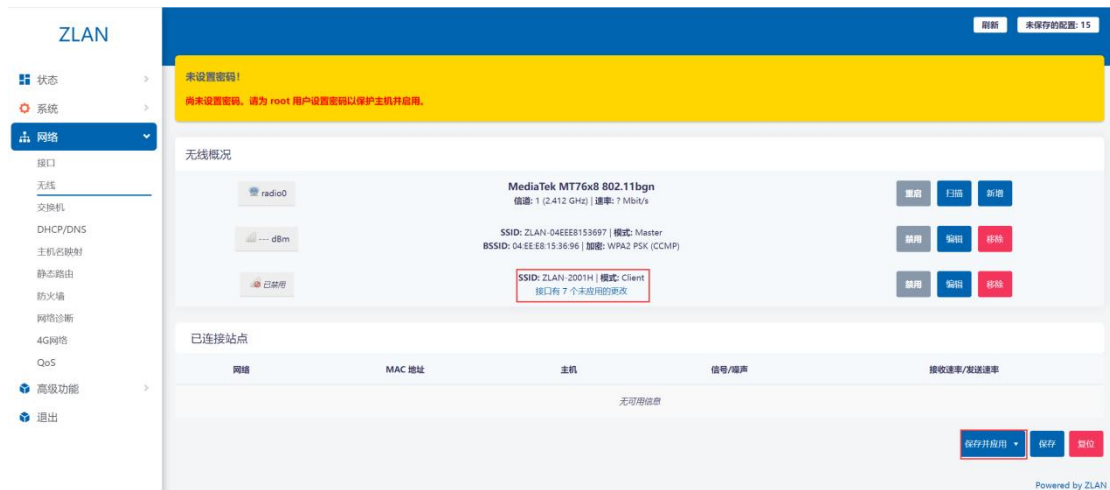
ZLAN

刷新 未保存的配置: 15

状态
系统
网络
接口
无线
交换机
DHCP/DNS
主机名映射
静态路由
防火墙
网络诊断
4G网络
QoS
高级功能
退出

未设置密码!

尚未设置密码。请为 root 用户设置密码以保护主机并启用。

无线概况

radio0

MediaTek MT76x8 802.11bgn
信道: 1 (2.412 GHz) | 速率: ? Mbit/s

重启 扫描 新增

--- dBm

SSID: ZLAN-04EEE8153697 | 模式: Master
BSSID: 04:EE:E8:15:36:96 | 加密: WPA2 PSK (CCMP)

禁用 编辑 移除

已禁用

SSID: ZLAN-2001H | 模式: Client
接口有 7 个未应用的更改

禁用 编辑 移除

已连接站点

| 网络 | MAC 地址 | 主机 | 信号/噪声 | 接收速率/发送速率 |
|---|---|---|---|---|
| | | 无可用信息 | | |

保存并应用 保存 复位

Powered by ZLAN